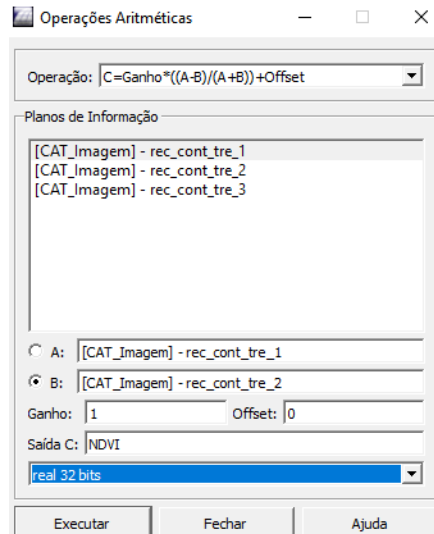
Operações Aritméticas

Operação: C=Ganho*((A-B)/(A+B))+Offset

Planos de Informação

[CAT_Imagem] - rec_cont_tre_1
[CAT_Imagem] - rec_cont_tre_2
[CAT_Imagem] - rec_cont_tre_3

A: [CAT_Imagem] - rec_cont_tre_1

B: [CAT_Imagem] - rec_cont_tre_2

Ganho: 1 Offset: 0

Saída C: NDVI

real 32 bits

Executar Fechar Ajuda